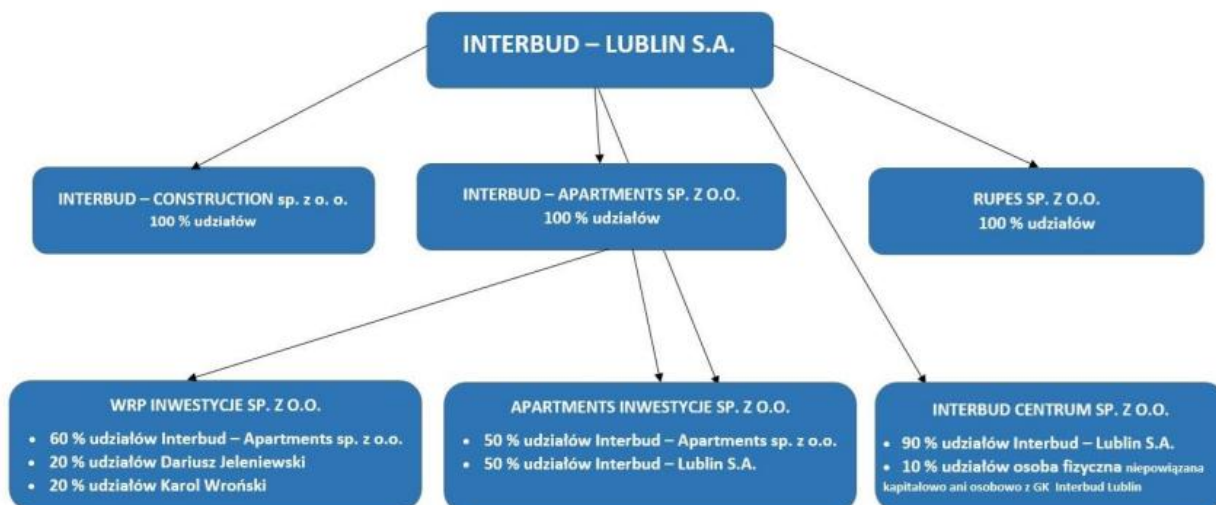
INTERBUD – LUBLIN S.A.

INTERBUD – CONSTRUCTION sp. z o. o.
100 % udziałów

INTERBUD – APARTMENTS SP. Z O.O.
100 % udziałów

RUPES SP. Z O.O.
100 % udziałów

WRP INWESTYCJE SP. Z O.O.
- 60 % udziałów Interbud – Apartments sp. z o.o.
- 20 % udziałów Dariusz Jeleniewski
- 20 % udziałów Karol Wroński

APARTMENTS INWESTYCJE SP. Z O.O.
- 50 % udziałów Interbud – Apartments sp. z o.o.
- 50 % udziałów Interbud – Lublin S.A.

INTERBUD CENTRUM SP. Z O.O.
- 90 % udziałów Interbud – Lublin S.A.
- 10 % udziałów osoba fizyczna niepowiązana kapitałowo ani osobowo z GK Interbud Lublin